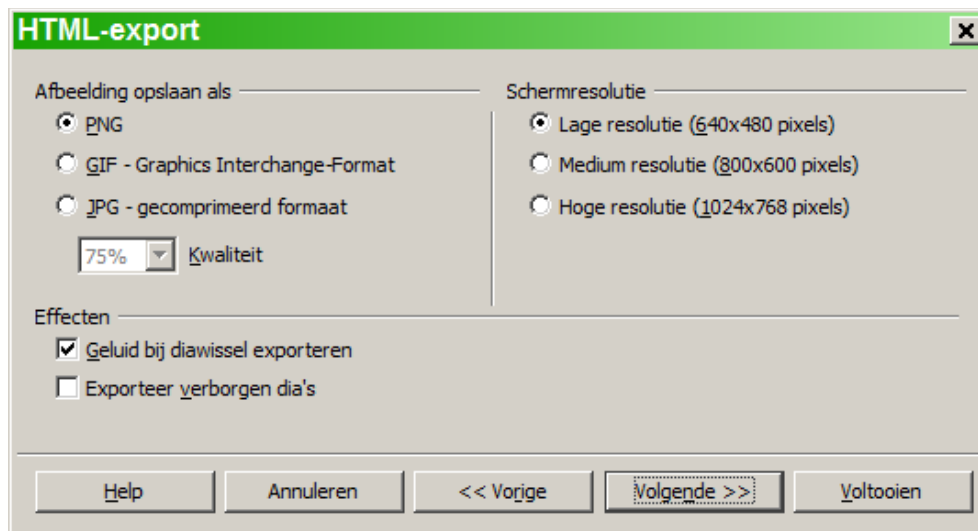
HTML-export

Afbeelding opslaan als

PNG

GIF - Graphics Interchange-Format

JPG - gecomprimeerd formaat

75%

Kwaliteit

Schermresolutie

Lage resolutie (640x480 pixels)

Medium resolutie (800x600 pixels)

Hoge resolutie (1024x768 pixels)

Effecten

Geluid bij diawissel exporteren

Exporteer verborgen dia's

Help

Annuleren

<< Vorige

Volgende >>

Voltooien